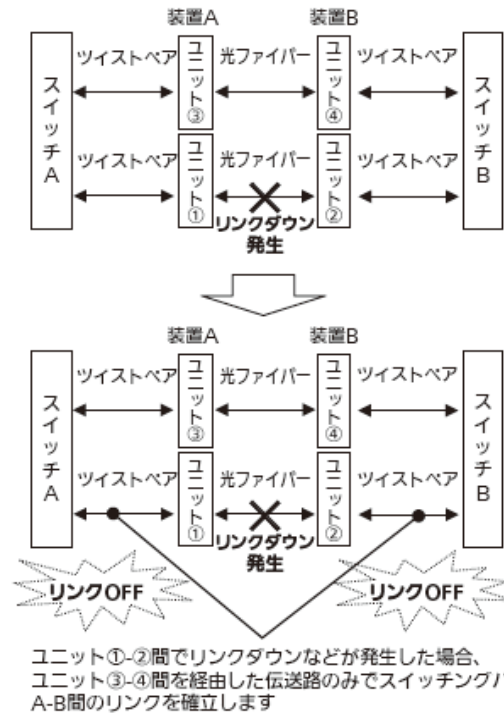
装置A

装置B

スイッチA

ツイストペア

ユニット③

光ファイバー

ユニット④

ツイストペア

スイッチB

ツイストペア

ユニット①

光ファイバー

ユニット②

ツイストペア

リンクダウン発生

装置A

装置B

スイッチA

ツイストペア

ユニット③

光ファイバー

ユニット④

ツイストペア

スイッチB

ツイストペア

ユニット①

光ファイバー

ユニット②

ツイストペア

リンクダウン発生

リンクOFF

リンクOFF

ユニット①-②間でリンクダウンなどが発生した場合、ユニット③-④間を経由した伝送路のみでスイッチングハブA-B間のリンクを確立します